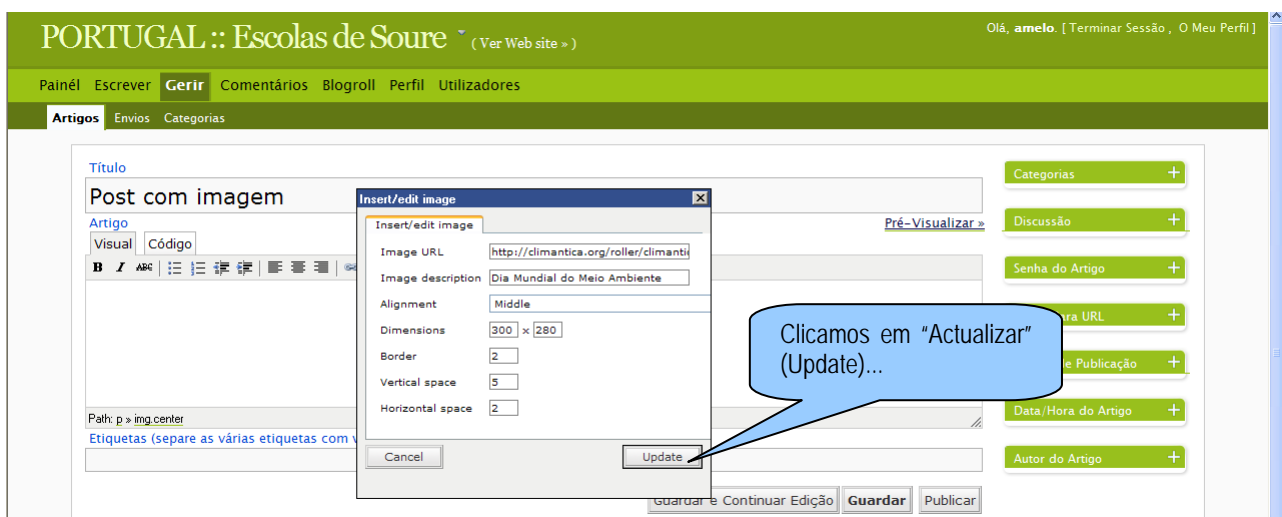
PORTUGAL :: Escolas de Soure ( Ver Web site » )

Olá, amelo. [ Terminar Sessão , O Meu Perfil ]

Painél Escrever Gerir Comentários Blogroll Perfil Utilizadores

Artigos Envios Categorias

Título

Post com imagem

Artigo

Visual Código

Pré-Visualizar »

Path: p » img.center

Etiquetas (separe as várias etiquetas com v

Insert/edit image

Insert/edit image

| | |
|---|---|
| Image URL | http://climantica.org/roller/climanti |
| Image description | Dia Mundial do Meio Ambiente |
| Alignment | Middle |
| Dimensions | 300 x 280 |
| Border | 2 |
| Vertical space | 5 |
| Horizontal space | 2 |

Cancel

Update

Clicamos em "Actualizar" (Update)...

Guardar e Continuar Edição Guardar Publicar

Categorias +

Discussão +

Senha do Artigo +

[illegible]ara URL +

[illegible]e Publicação +

Data/Hora do Artigo +

Autor do Artigo +